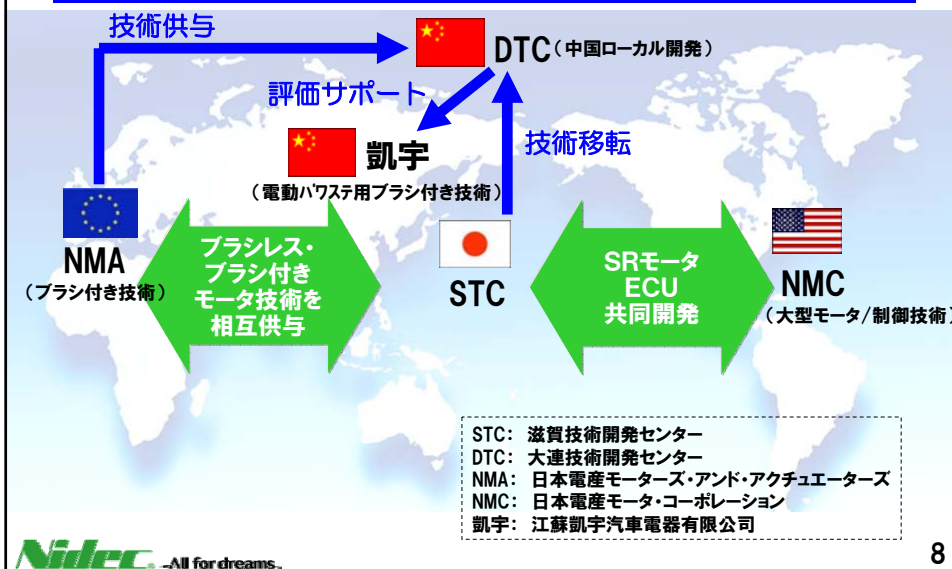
技術供与

DTC（中国ローカル開発）

評価サポート

凱宇

（電動パワステ用ブラシ付き技術）

技術移転

NMA
（ブラシ付き技術）

ブラシレス・
ブラシ付き
モータ技術を
相互供与

STC

SRモータ
ECU
共同開発

NMC
（大型モータ/制御技術

STC： 滋賀技術開発センター
DTC： 大連技術開発センター
NMA： 日本電産モーターズ・アンド・アクチュエーターズ
NMC： 日本電産モータ・コーポレーション
凱宇： 江蘇凱宇汽車電器有限公司

Nidec All for dreams

8